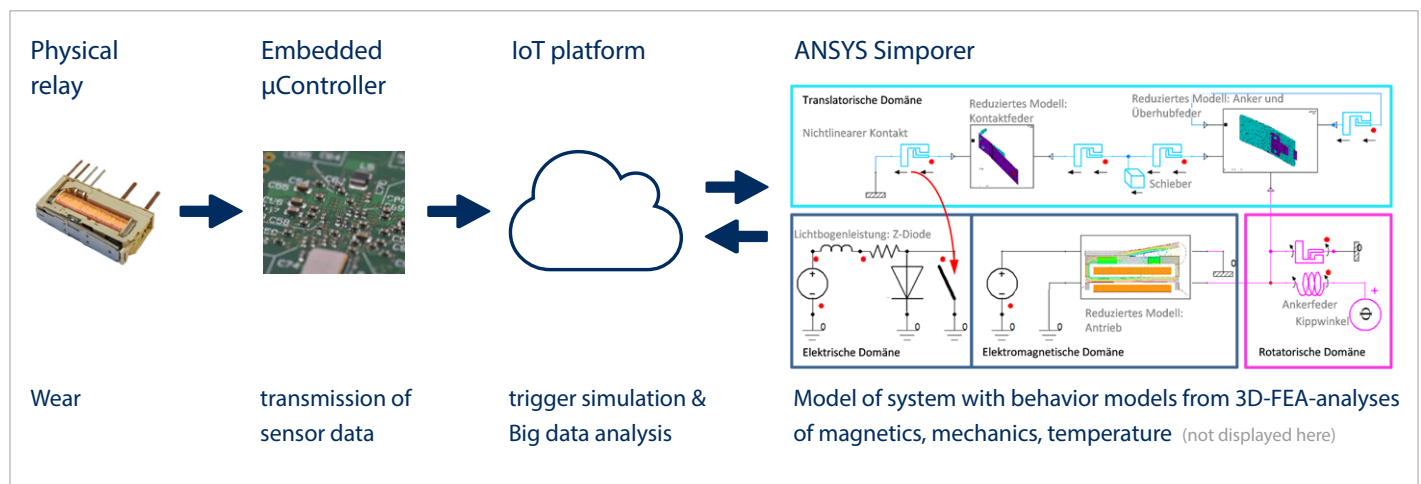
Physical relay

Embedded µController

IoT platform

ANSYS Simporer

Translatorische Domäne

Reduziertes Modell: Kontaktfeder

Reduziertes Modell: Anker und Überhubfeder

Nichtlinearer Kontakt

Schieber

Lichtbogenleistung: Z-Diode

Reduziertes Modell: Antrieb

Ankerfeder

Kippwinkel

Elektrische Domäne

Elektromagnetische Domäne

Rotatorische Domäne

Wear

transmission of sensor data

trigger simulation & Big data analysis

Model of system with behavior models from 3D-FEA-analyses of magnetics, mechanics, temperature (not displayed here)